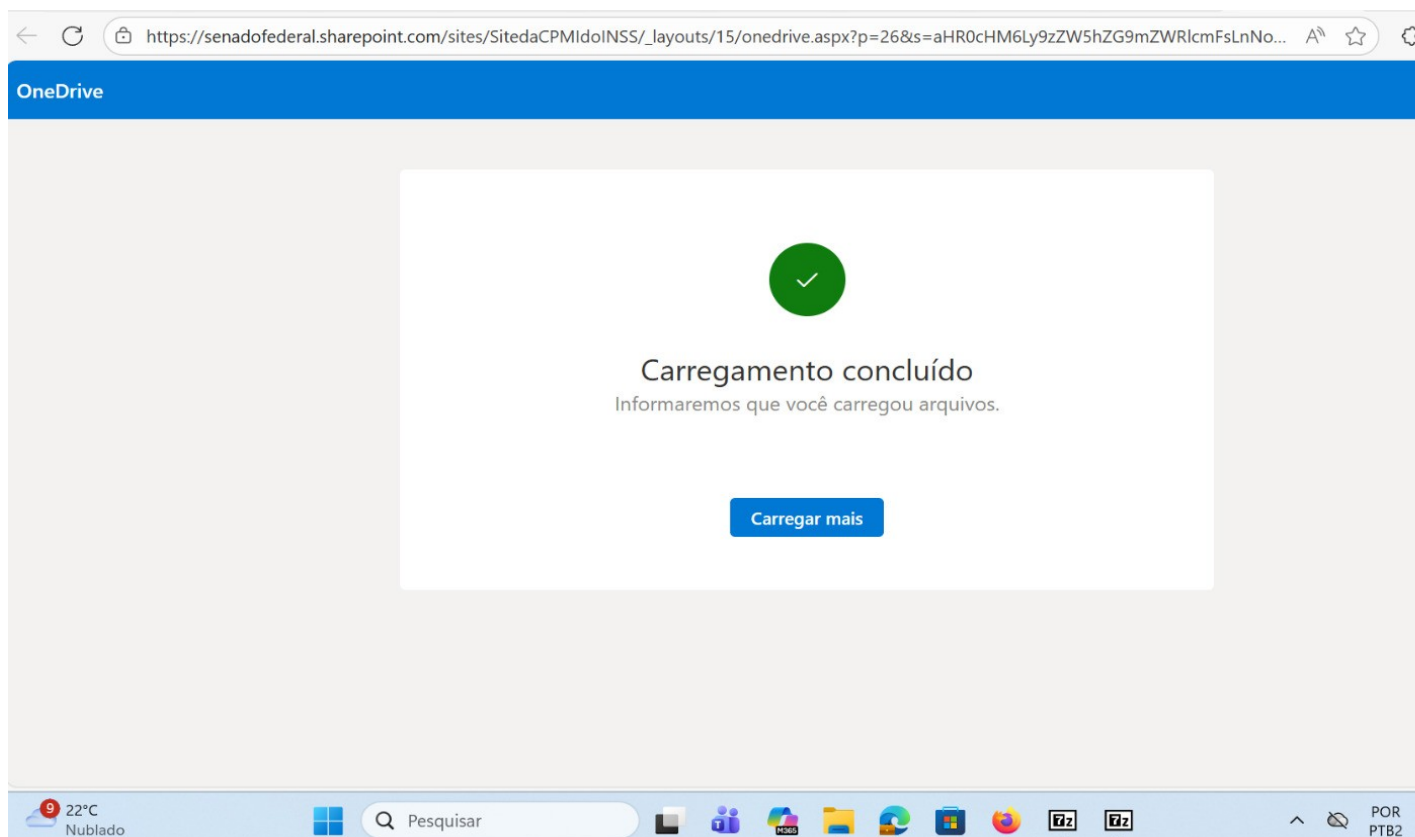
https://senadofederal.sharepoint.com/sites/SitedaCPMIdoINSS/_layouts/15/onedrive.aspx?p=26&s=aHR0cHM6Ly9zZW5hZG9mZWRlcmFsLnNo...

OneDrive

Carregamento concluído

Informaremos que você carregou arquivos.

Carregar mais

9 22°C Nublado

Pesquisar

M365

7z

7z

POR PTB2